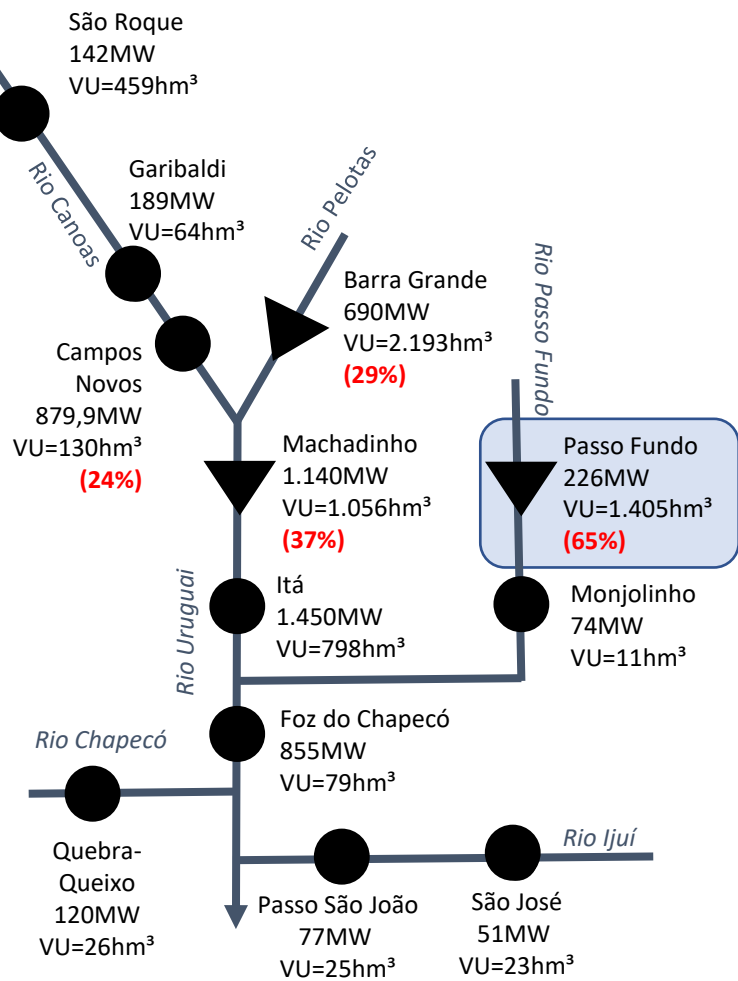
São Roque
142MW
VU=459hm³

Rio Canoas

Garibaldi
189MW
VU=64hm³

Rio Pelotas

Barra Grande
690MW
VU=2.193hm³
(29%)

Rio Passo Fundo

Campos
Novos
879,9MW
VU=130hm³
(24%)

Machadinho
1.140MW
VU=1.056hm³
(37%)

Passo Fundo
226MW
VU=1.405hm³
(65%)

Rio Uruguai

Itá
1.450MW
VU=798hm³

Monjolinho
74MW
VU=11hm³

Foz do Chapecó
855MW
VU=79hm³

Rio Chapecó

Quebra-
Queixo
120MW
VU=26hm³

Rio Ijuí

Passo São João
77MW
VU=25hm³

São José
51MW
VU=23hm³